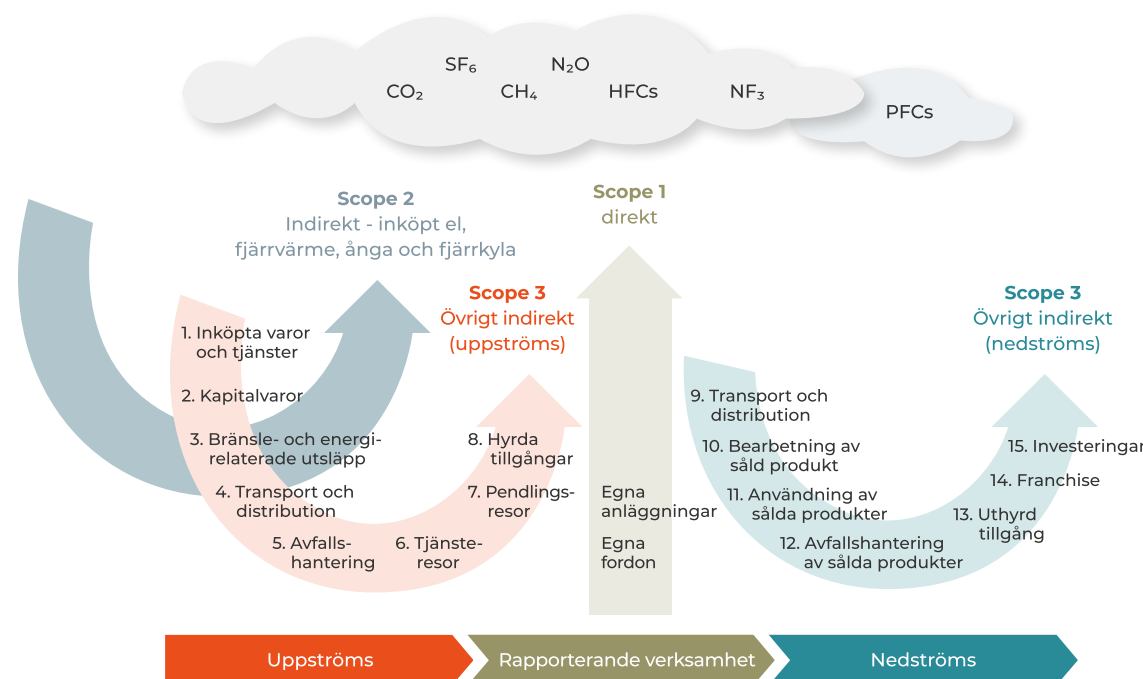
$SF_6$ $N_2O$
$CO_2$ $CH_4$ HFCs $NF_3$
PFCs

Scope 2
Indirekt - inköpt el, fjärrvärme, ånga och fjärrkyla

Scope 1
direkt

Scope 3
Övrigt indirekt (uppströms)

Scope 3
Övrigt indirekt (nedströms)

1. Inköpta varor och tjänster

2. Kapitalvaror

3. Bränsle- och energirelaterade utsläpp

4. Transport och distribution

5. Avfallshantering

6. Tjänsteresor

7. Pendlingsresor

8. Hyrda tillgångar

Egna anläggningar

Egna fordon

9. Transport och distribution

10. Bearbetning av såld produkt

11. Användning av sålda produkter

12. Avfallshantering av sålda produkter

13. Uthyrd tillgång

14. Franchise

15. Investeringar

Uppströms
Rapporterande verksamhet
Nedströms